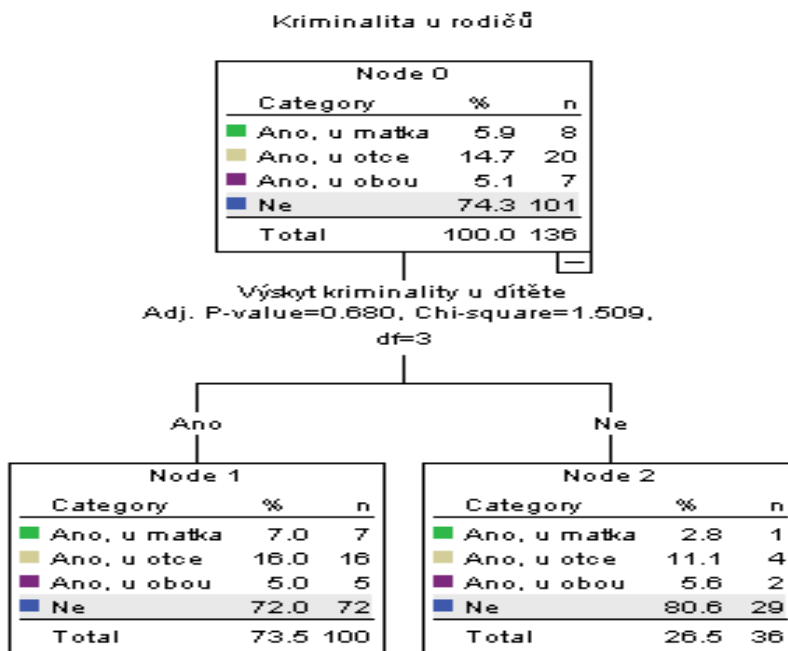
Kriminalita u rodičů

Node 0

| Category | % | n |
|---|---|---|
| Ano, u matka | 5.9 | 8 |
| Ano, u otce | 14.7 | 20 |
| Ano, u obou | 5.1 | 7 |
| Ne | 74.3 | 101 |
| Total | 100.0 | 136 |

–

Výskyt kriminality u dítěte
Adj. P-value=0.680, Chi-square=1.509, df=3

Ano

Ne

Node 1

| Category | % | n |
|---|---|---|
| Ano, u matka | 7.0 | 7 |
| Ano, u otce | 16.0 | 16 |
| Ano, u obou | 5.0 | 5 |
| Ne | 72.0 | 72 |
| Total | 73.5 | 100 |

Node 2

| Category | % | n |
|---|---|---|
| Ano, u matka | 2.8 | 1 |
| Ano, u otce | 11.1 | 4 |
| Ano, u obou | 5.6 | 2 |
| Ne | 80.6 | 29 |
| Total | 26.5 | 36 |